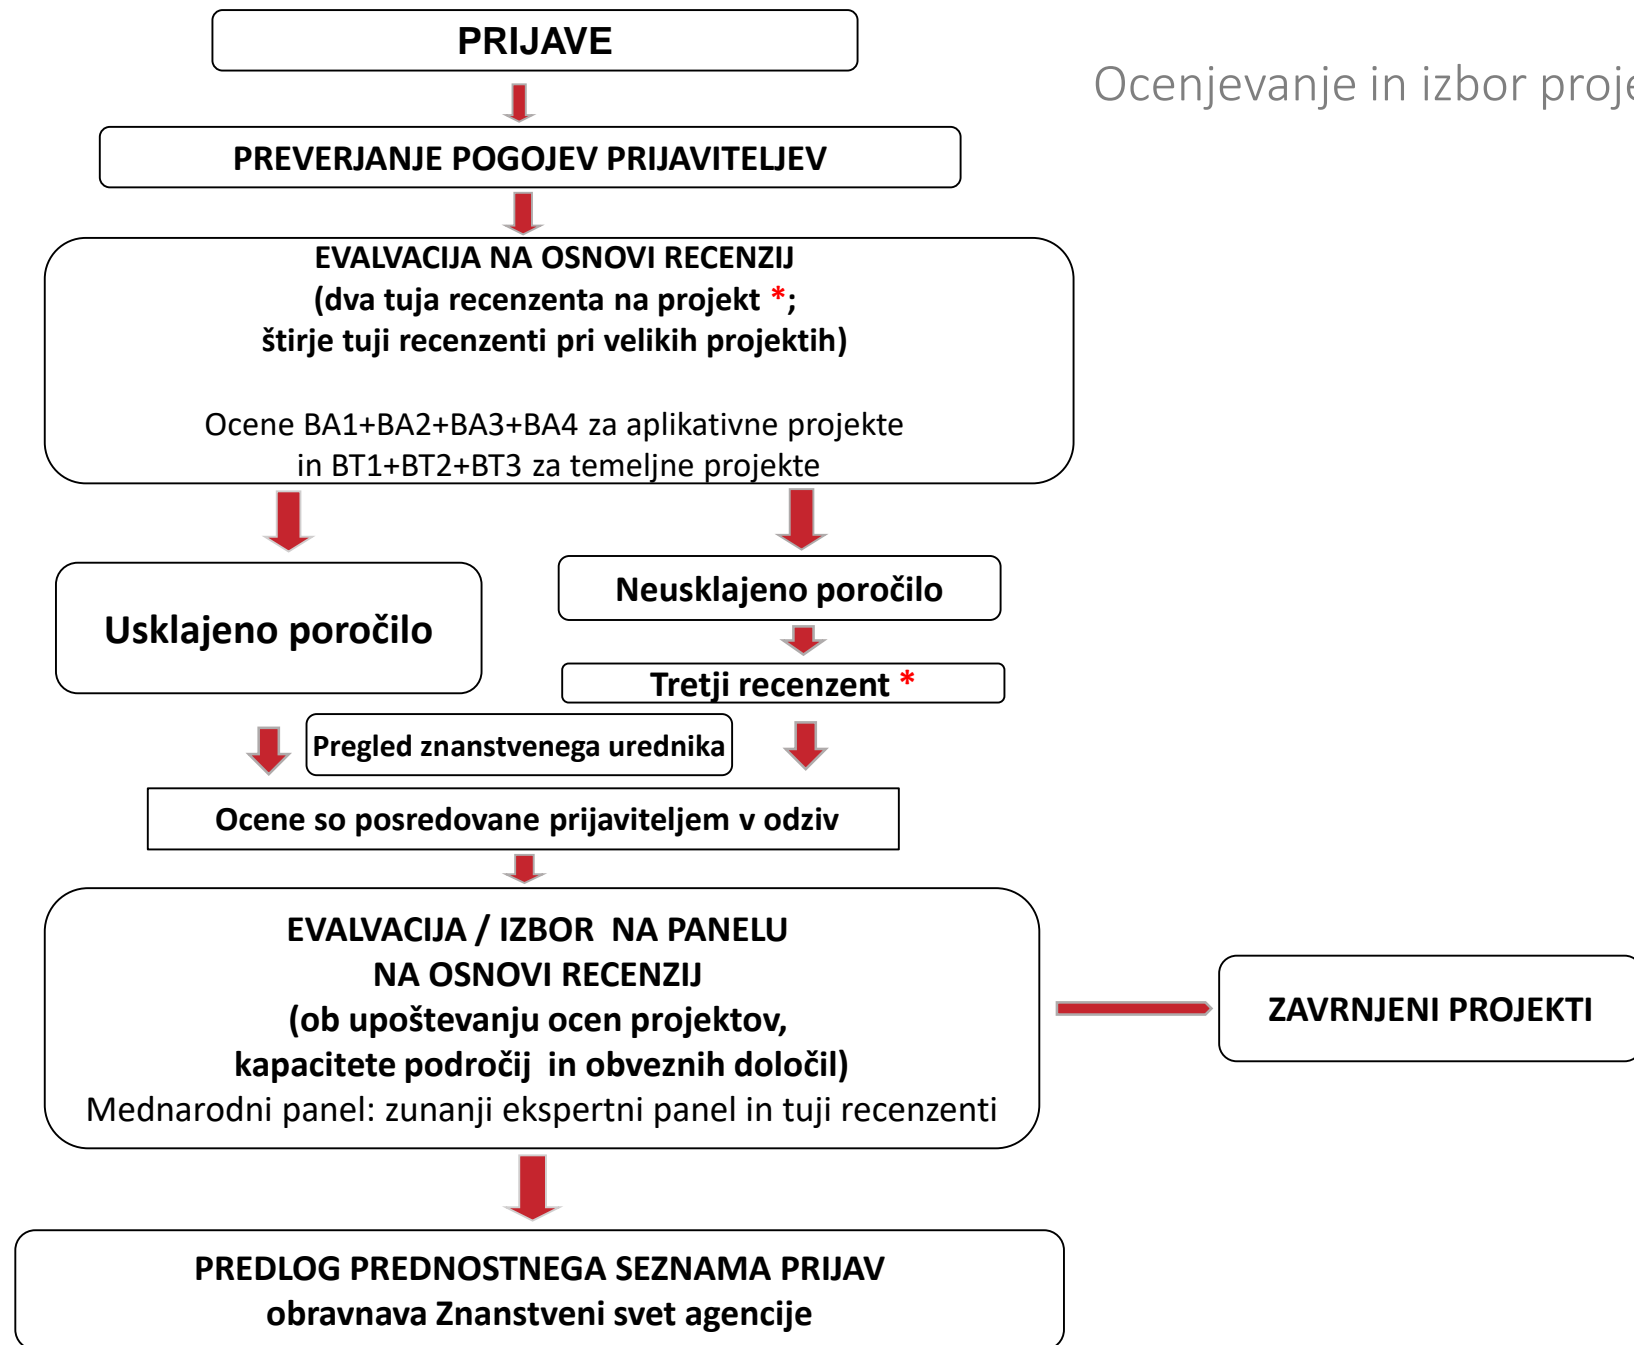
Ocenjevanje in izbor proje

PRIJAVE

PREVERJANJE POGOJEV PRIJAVITELJEV

EVALVACIJA NA OSNOVI RECENZIJ
(dva tuja recenzenta na projekt *;
štirje tuji recenzenti pri velikih projektih)

Ocene BA1+BA2+BA3+BA4 za aplikativne projekte
in BT1+BT2+BT3 za temeljne projekte

Usklajeno poročilo

Neusklajeno poročilo

Tretji recenzent *

Pregled znanstvenega urednika

Ocene so posredovane prijaviteljem v odziv

EVALVACIJA / IZBOR NA PANELU
NA OSNOVI RECENZIJ
(ob upoštevanju ocen projektov,
kapacitete področij in obveznih določil)
Mednarodni panel: zunanji ekspertni panel in tuji recenzenti

ZAVRNJENI PROJEKTI

PREDLOG PREDNOSTNEGA SEZNAMA PRIJAV
obravnava Znanstveni svet agencije